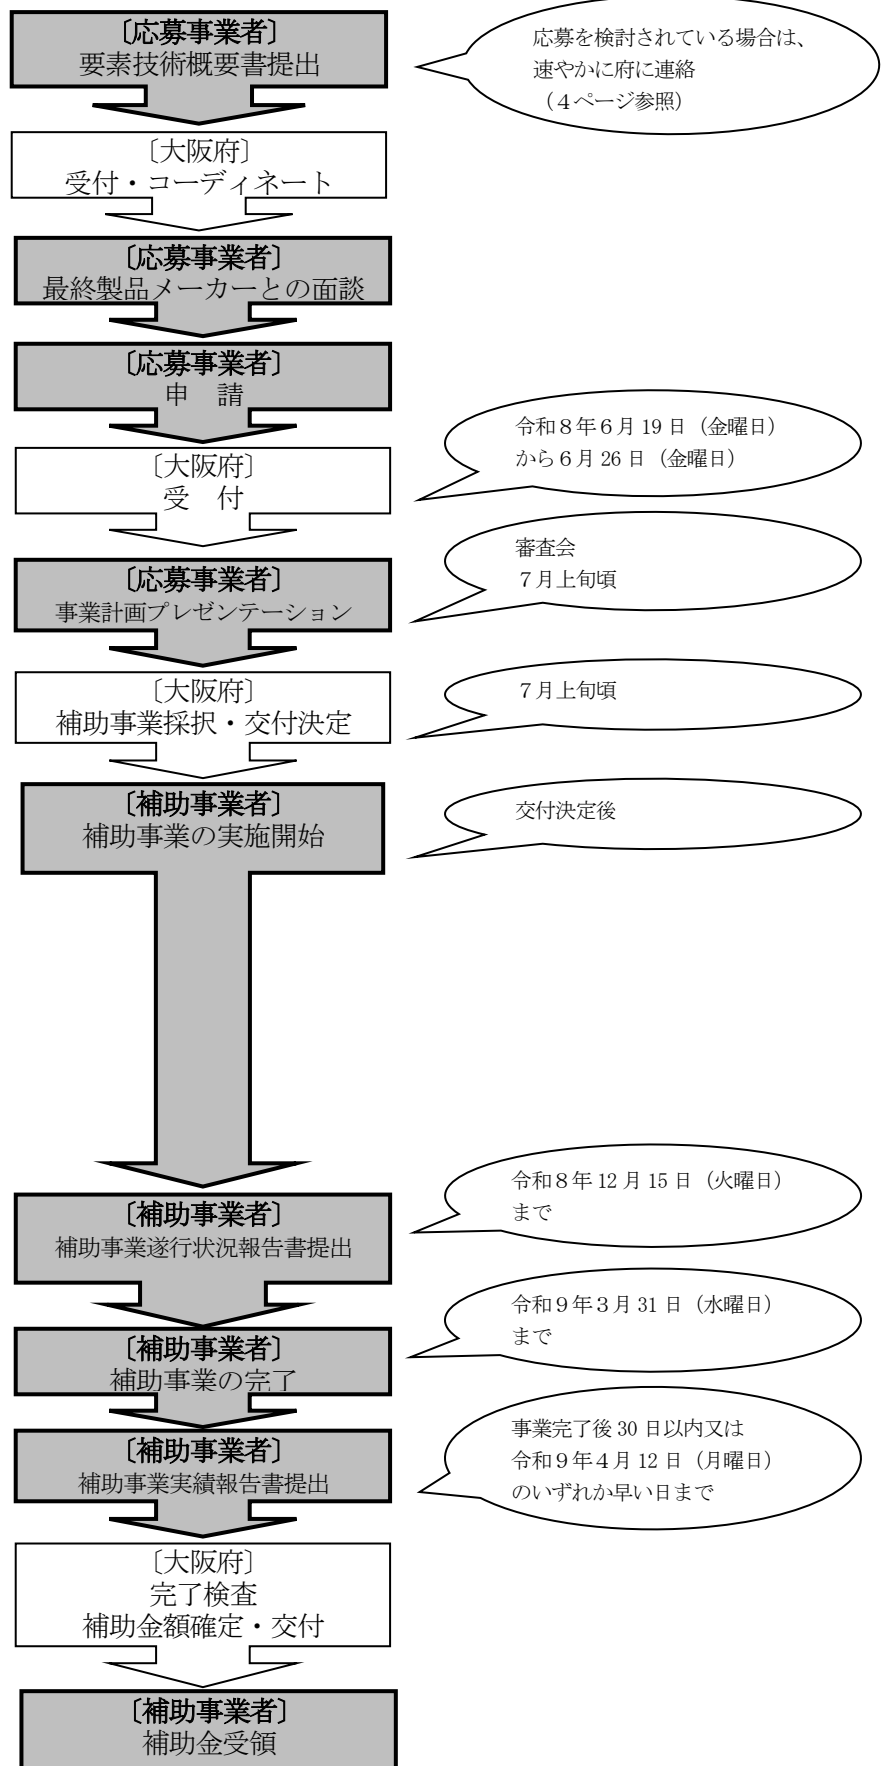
〔応募事業者〕
要素技術概要書提出

応募を検討されている場合は、速やかに府に連絡
（４ページ参照）

〔大阪府〕
受付・コーディネート

〔応募事業者〕
最終製品メーカーとの面談

〔応募事業者〕
申　請

令和８年６月 19 日（金曜日）から６月 26 日（金曜日）

〔大阪府〕
受　付

審査会
７月上旬頃

〔応募事業者〕
事業計画プレゼンテーション

７月上旬頃

〔大阪府〕
補助事業採択・交付決定

交付決定後

〔補助事業者〕
補助事業の実施開始

令和８年 12 月 15 日（火曜日）まで

〔補助事業者〕
補助事業遂行状況報告書提出

令和９年３月 31 日（水曜日）まで

〔補助事業者〕
補助事業の完了

事業完了後 30 日以内又は令和９年４月 12 日（月曜日）のいずれか早い日まで

〔補助事業者〕
補助事業実績報告書提出

〔大阪府〕
完了検査
補助金額確定・交付

〔補助事業者〕
補助金受領